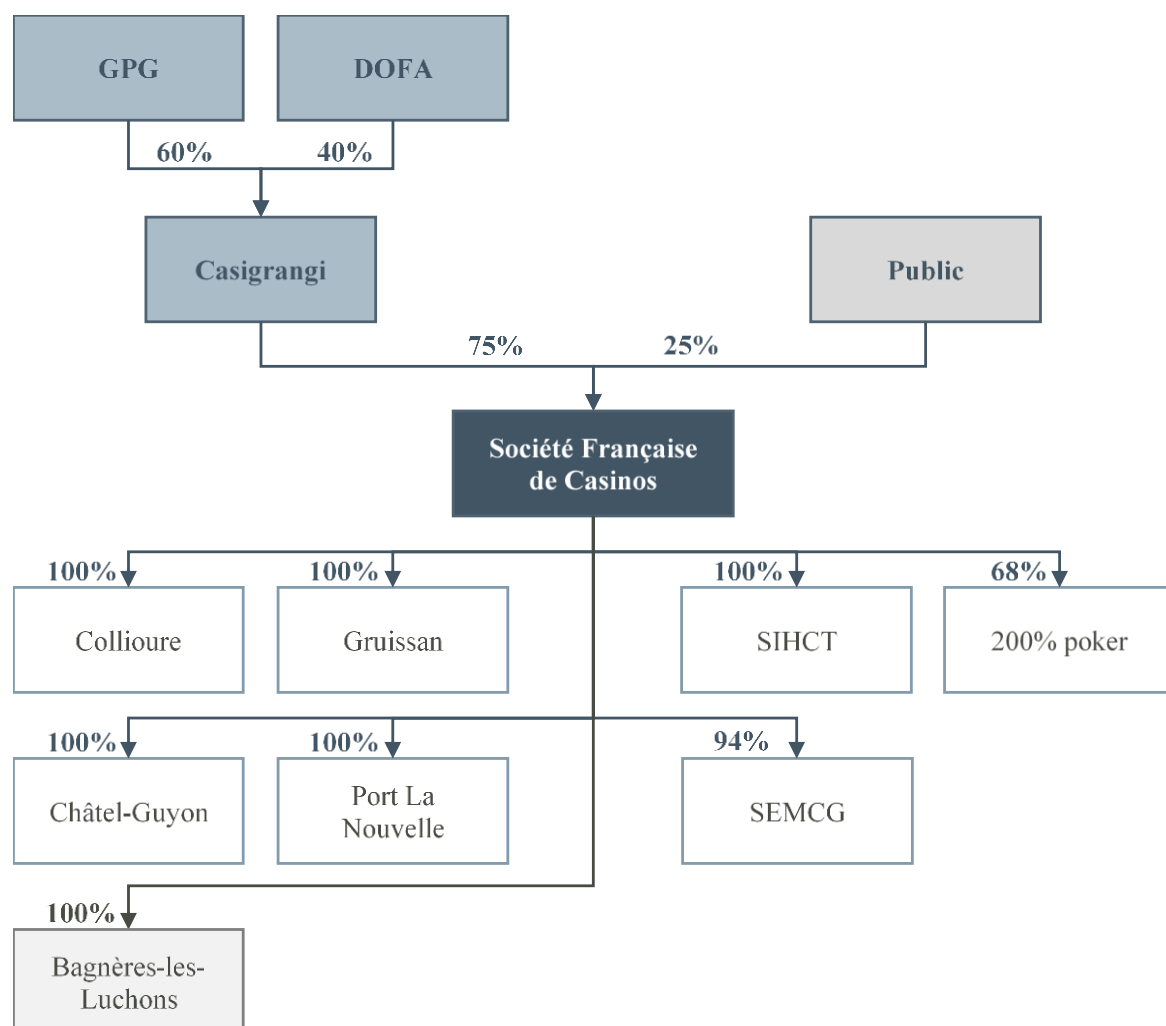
GPG

DOFA

60%

40%

Casigrangi

Public

75%

25%

Société Française de Casinos

100%

Collioure

100%

Gruissan

100%

SIHCT

68%

200% poker

100%

Châtel-Guyon

100%

Port La Nouvelle

94%

SEMCG

100%

Bagnères-les-Luchons